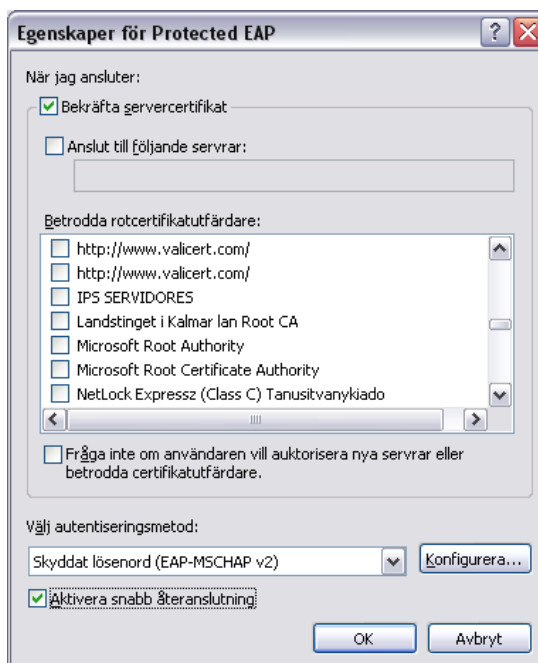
Egenskaper för Protected EAP

När jag ansluter:

Bekräfta servercertifikat

Anslut till följande servrar:

Betrodda rotcertifikatutfärdare:

http://www.valicert.com/
http://www.valicert.com/
IPS SERVIDORES
Landstinget i Kalmar lan Root CA
Microsoft Root Authority
Microsoft Root Certificate Authority
NetLock Expressz (Class C) Tanusitvanykiado

Fråga inte om användaren vill auktorisera nya servrar eller betrodda certifikatutfärdare.

Välj autentiseringsmetod:

Skyddat lösenord (EAP-MSCHAP v2)

Konfigurera...

Aktivera snabb återanslutning

OK

Avbryt